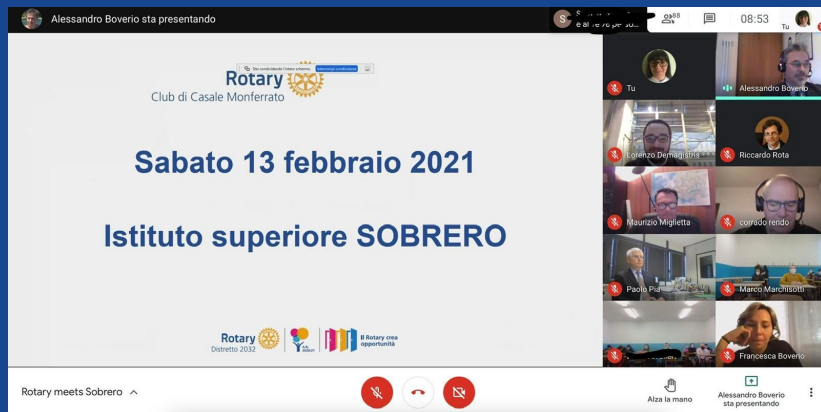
Alessandro Boverio sta presentando

88

08:53

Tu

Rotary
Club di Casale Monferrato

Sabato 13 febbraio 2021

Istituto superiore SOBRERO

Rotary
Distretto 2032

Il Rotary crea opportunità

Tu

Alessandro Boverio

Lorenzo Demagistris

Riccardo Rota

Maurizio Miglietta

corrado rerido

Paolo Pia

Marco Marchisotti

Francesca Boverio

Rotary meets Sobrero

Alza la mano

Alessandro Boverio sta presentando